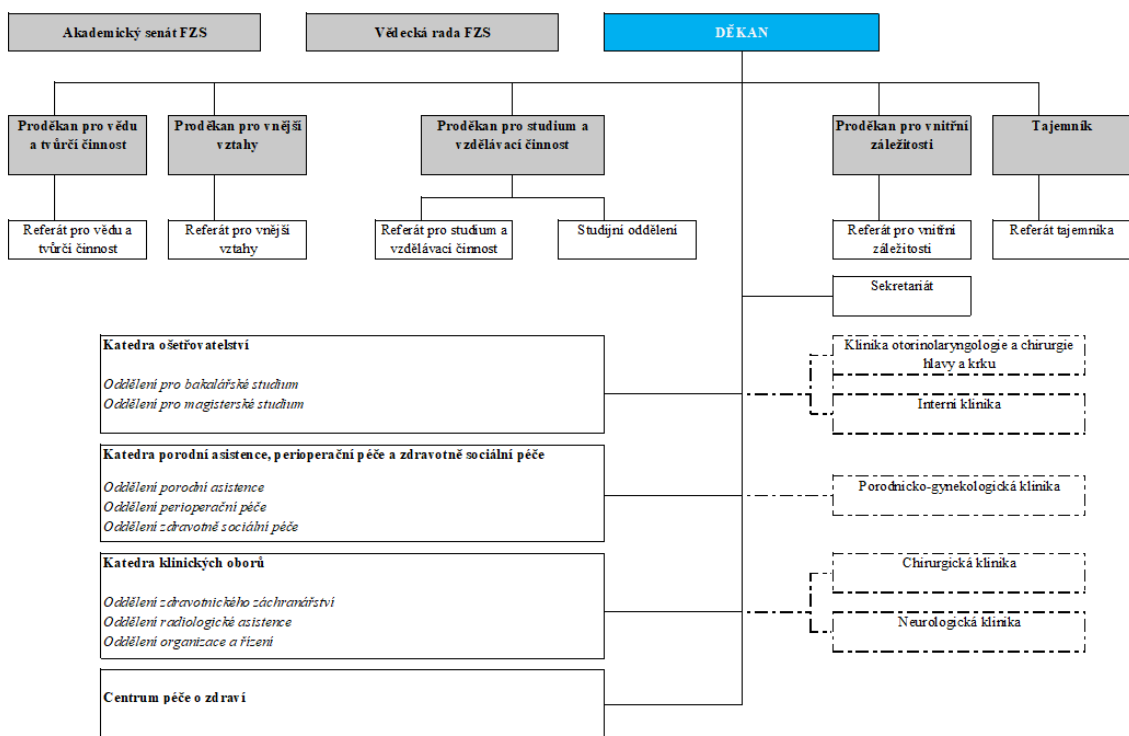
Akademický senát FZS

Vědecká rada FZS

DĚKAN

Proděkan pro vědu a tvůrčí činnost

Proděkan pro vnější vztahy

Proděkan pro studium a vzdělávací činnost

Proděkan pro vnitřní záležitosti

Tajemník

Referát pro vědu a tvůrčí činnost

Referát pro vnější vztahy

Referát pro studium a vzdělávací činnost

Studijní oddělení

Referát pro vnitřní záležitosti

Referát tajemníka

Sekretariát

Katedra ošetřovatelství

Oddělení pro bakalářské studium
Oddělení pro magisterské studium

Klinika otorinolaryngologie a chirurgie hlavy a krku

Interní klinika

Katedra porodní asistence, perioperační péče a zdravotně sociální péče

Oddělení porodní asistence
Oddělení perioperační péče
Oddělení zdravotně sociální péče

Porodnicko-gynekologická klinika

Katedra klinických oborů

Oddělení zdravotnického záchranářství
Oddělení radiologické asistence
Oddělení organizace a řízení

Chirurgická klinika

Neurologická klinika

Centrum péče o zdraví